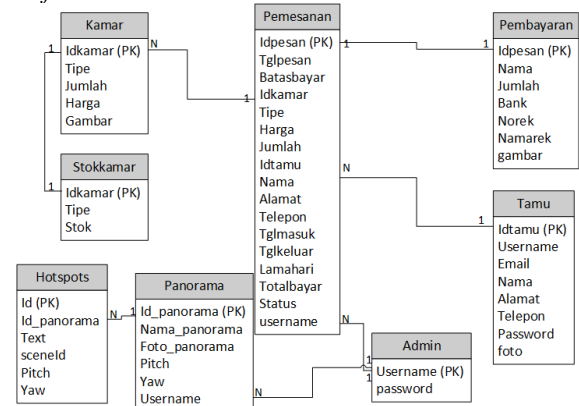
Kamar
Idkamar (PK)
Tipe
Jumlah
Harga
Gambar

Stokkamar
Idkamar (PK)
Tipe
Stok

Pemesanan
Idpesan (PK)
Tglpesan
Batasbayar
Idkamar
Tipe
Harga
Jumlah
Idtamu
Nama
Alamat
Telepon
Tglmasuk
Tglkeluar
Lamahari
Totalbayar
Status
username

Pembayaran
Idpesan (PK)
Nama
Jumlah
Bank
Norek
Namarek
gambar

Tamu
Idtamu (PK)
Username
Email
Nama
Alamat
Telepon
Password
foto

Hotspots
Id (PK)
Id_panorama
Text
sceneId
Pitch
Yaw

Panorama
Id_panorama (PK)
Nama_panorama
Foto_panorama
Pitch
Yaw
Username

Admin
Username (PK)
password

1 N 1 1 1 1 N 1 N 1 N N 1 1 N